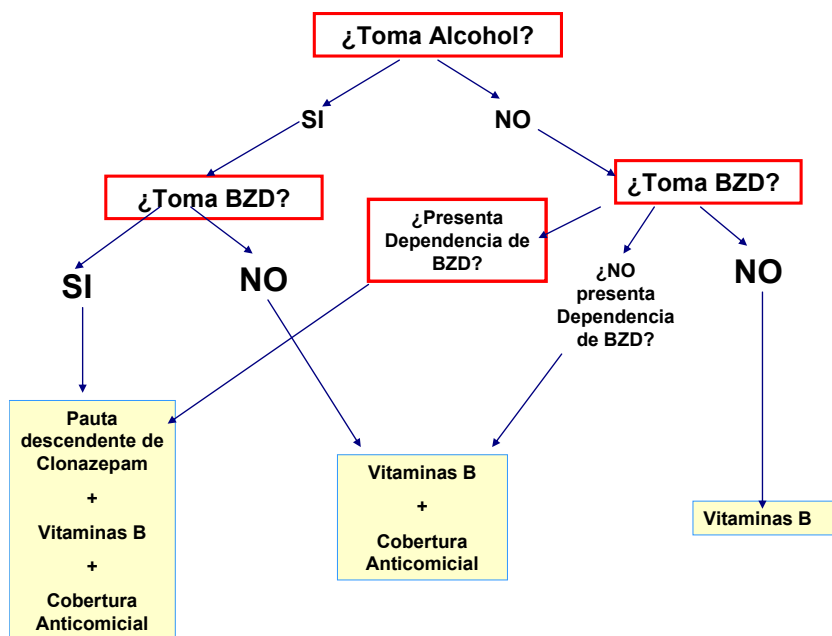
¿Toma Alcohol?

SI

NO

¿Toma BZD?

¿Toma BZD?

¿Presenta Dependencia de BZD?

SI

NO

¿NO presenta Dependencia de BZD?

NO

Pauta descendente de Clonazepam
+
Vitaminas B
+
Cobertura Anticomicial

Vitaminas B
+
Cobertura Anticomicial

Vitaminas B